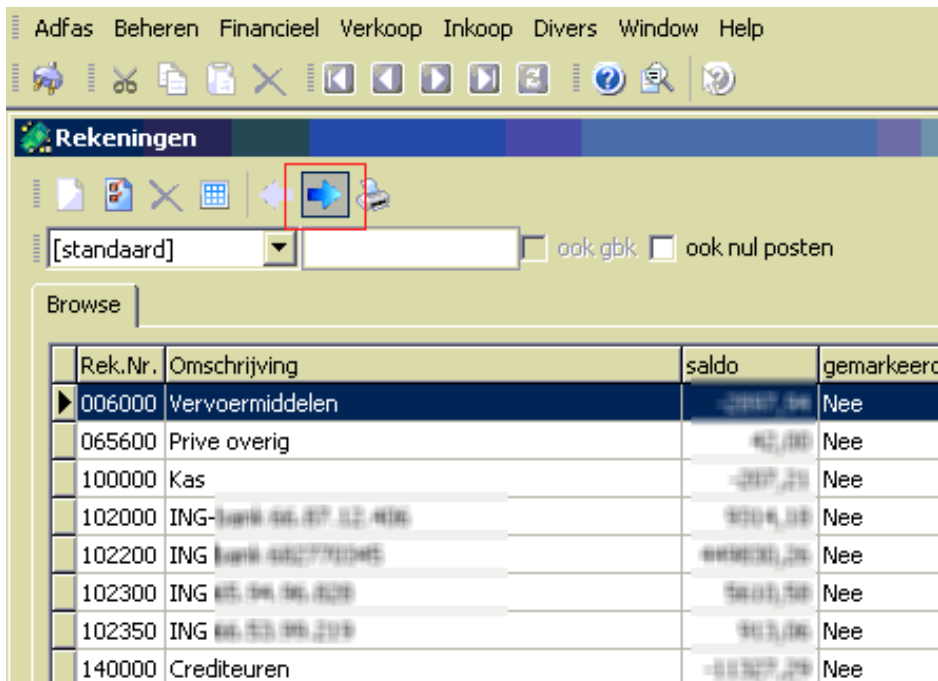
Adfas Beheren Financieel Verkoop Inkoop Divers Window Help

Rekeningen

[standaard] ook gbk ook nul posten

Browse

| Rek.Nr. | Omschrijving | saldo | gemarkeerd |
|---|---|---|---|
| 006000 | Vervoermiddelen | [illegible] | Nee |
| 065600 | Prive overig | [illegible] | Nee |
| 100000 | Kas | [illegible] | Nee |
| 102000 | ING-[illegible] | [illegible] | Nee |
| 102200 | ING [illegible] | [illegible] | Nee |
| 102300 | ING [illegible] | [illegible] | Nee |
| 102350 | ING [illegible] | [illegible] | Nee |
| 140000 | Crediteuren | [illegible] | Nee |